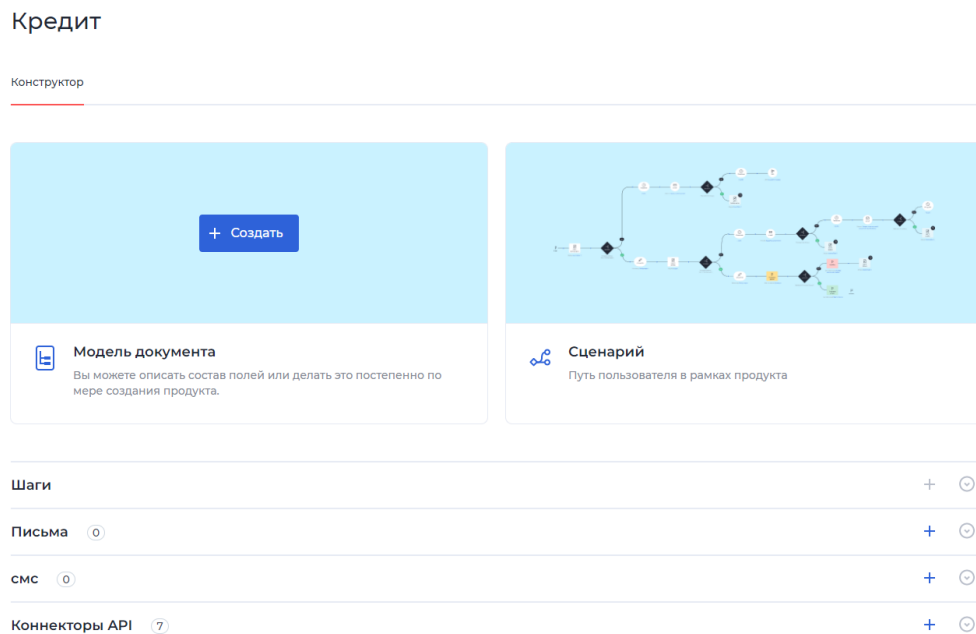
Кредит

Конструктор

+ Создать

Модель документа

Вы можете описать состав полей или делать это постепенно по мере создания продукта.

Сценарий

Путь пользователя в рамках продукта

Шаги

Письма 0

смс 0

Коннекторы API 7